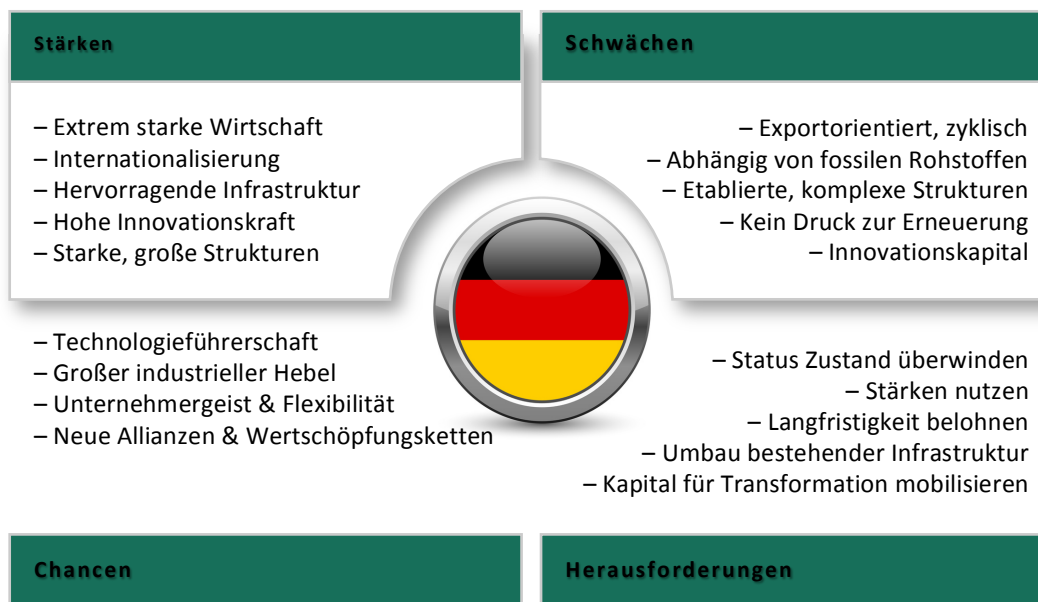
Stärken

– Extrem starke Wirtschaft
– Internationalisierung
– Hervorragende Infrastruktur
– Hohe Innovationskraft
– Starke, große Strukturen

Schwächen

– Exportorientiert, zyklisch
– Abhängig von fossilen Rohstoffen
– Etablierte, komplexe Strukturen
– Kein Druck zur Erneuerung
– Innovationskapital

– Technologieführerschaft
– Großer industrieller Hebel
– Unternehmergeist & Flexibilität
– Neue Allianzen & Wertschöpfungsketten

Chancen

– Status Zustand überwinden
– Stärken nutzen
– Langfristigkeit belohnen
– Umbau bestehender Infrastruktur
– Kapital für Transformation mobilisieren

Herausforderungen